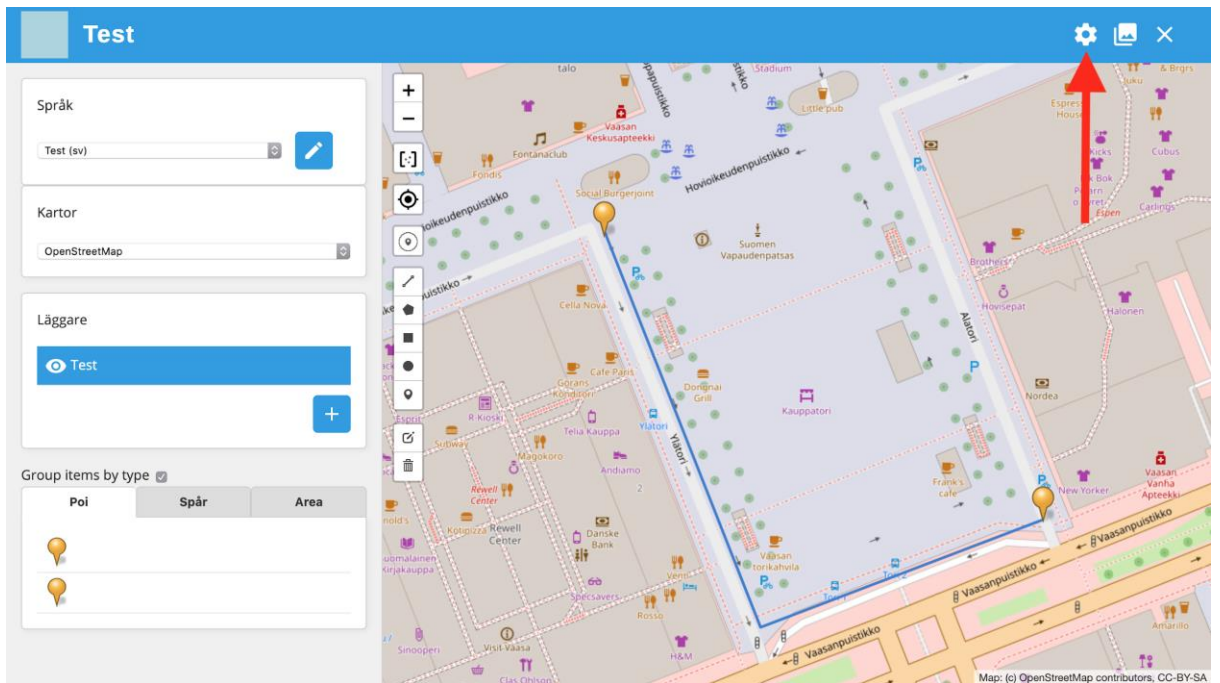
Test

Språk

Test (sv)

Kartor

OpenStreetMap

Läggare

Test

+

Group items by type

| Poi | Spår | Area |
|---|---|---|

+
−

talo
Papulpuistikko
Stadium
Little pub
Vaasan Keskusapteekki
Fontanaclub
Fondis
Social Burgerjoint
Hovioikeudenpuistikko
Hovioikeudenpuistikko
Suomen Vapaudenpatsas
puistikko
Cella Nova
Cafe Paris
Görans Konditori
Donodai Grill
Kauppatori
R-Kioski
Telia Kauppa
Ylätori
Ylätori
Subway
Magokoro
Andiamo
Rewell Center
Kotipizza
Rewell Center
Danske Bank
Vaasan torikahvila
Specsavers
Rosso
Visit Vaasa
H&M
Sinooperi
Clas Ohlson
Frank's cafe
Alatori
Espresso House
Kicks
Cubus
Carlings
Espen
Brothers
Hovisepat
Halonen
Nordea
New Yorker
Vaasan Vanha Apteekki
Vaasanpuistikko
Vaasanpuistikko
Vaasanpuistikko
Amarillo
& Brgrs
Suomalainen Kirjakauppa

Map: (c) OpenStreetMap contributors, CC-BY-SA